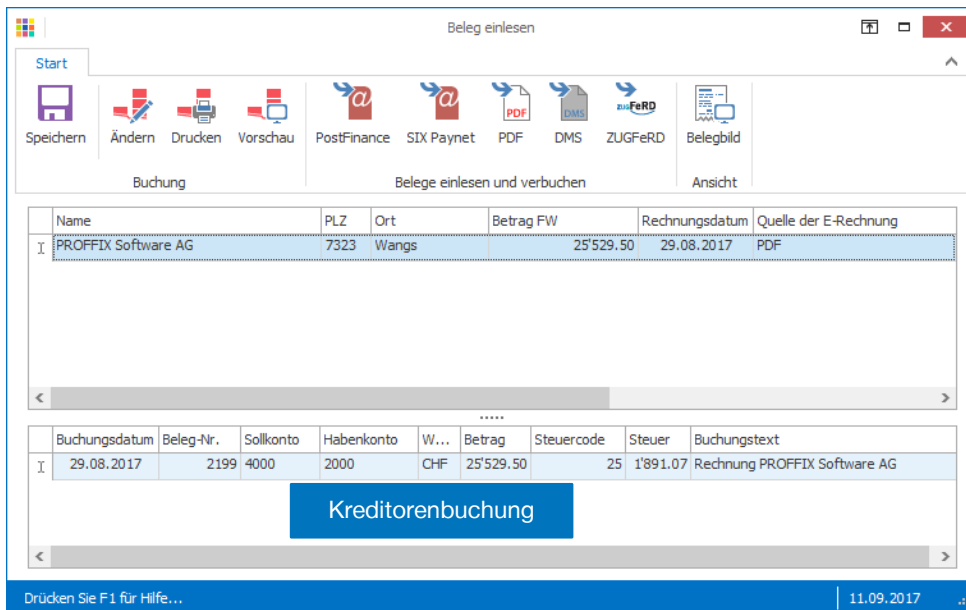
Beleg einlesen

Start

Speichern Ändern Drucken Vorschau PostFinance SIX Paynet PDF DMS ZUGFeRD Belegbild

Buchung Belege einlesen und verbuchen Ansicht

| | Name | PLZ | Ort | Betrag FW | Rechnungsdatum | Quelle der E-Rechnung |
|---|---|---|---|---|---|---|
| I | PROFFIX Software AG | 7323 | Wangs | 25'529.50 | 29.08.2017 | PDF |

| | Buchungsdatum | Beleg-Nr. | Sollkonto | Habenkonto | W... | Betrag | Steuercode | Steuer | Buchungstext |
|---|---|---|---|---|---|---|---|---|---|
| I | 29.08.2017 | 2199 | 4000 | 2000 | CHF | 25'529.50 | 25 | 1'891.07 | Rechnung PROFFIX Software AG |

Kreditorenbuchung

Drücken Sie F1 für Hilfe...

11.09.2017